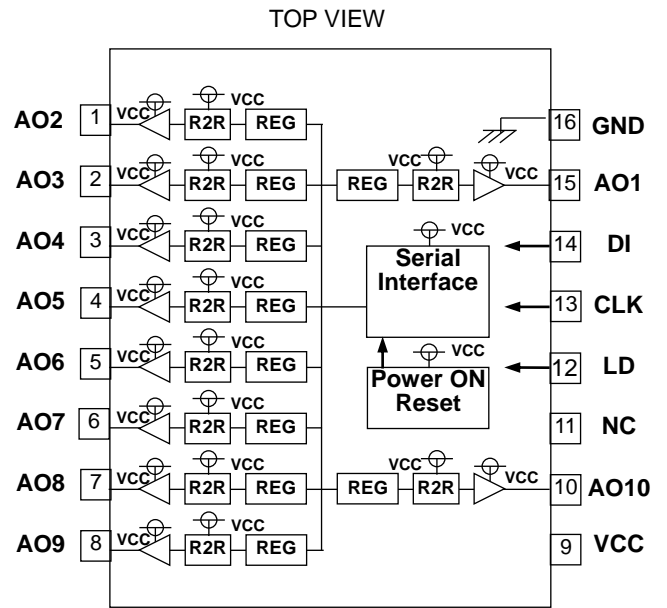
TOP VIEW

AO2 1 VCC VCC R2R REG

AO3 2 VCC VCC R2R REG

AO4 3 VCC VCC R2R REG

AO5 4 VCC VCC R2R REG

AO6 5 VCC VCC R2R REG

AO7 6 VCC VCC R2R REG

AO8 7 VCC VCC R2R REG

AO9 8 VCC VCC R2R REG

16 GND

REG VCC R2R VCC 15 AO1

VCC Serial Interface

14 DI

13 CLK

VCC Power ON Reset

12 LD

11 NC

REG VCC R2R VCC 10 AO10

9 VCC